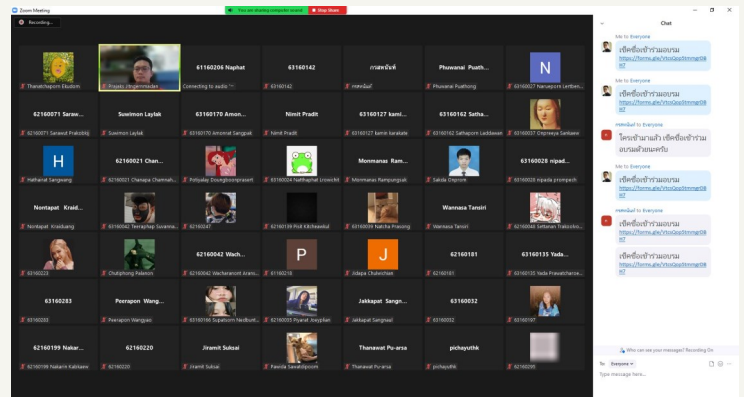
Zoom Meeting

Recording...

You are sharing computer sound   Stop Share

| Thanatchaporn Eiudom | Prajaks Jitngernmadan | 61160206 Naphat | 63160142 | กรรณิการ์ | Phuwanai Puath... | N |
|---|---|---|---|---|---|---|
| Thanatchaporn Eiudom | Prajaks Jitngernmadan | Connecting to audio | 63160142 | กรรณิการ์ | Phuwanai Puathong | 62160027 Narueporn Lertben... |
| 62160071 Saraw... | Sueimon Laylak | 62160170 Amorn... | Nimit Pradit | 63160127 kamin... | 62160162 Satha... | |
| 62160071 Sarawut Prakobkij | Sueimon Laylak | 62160170 Amornrat Sangpak | Nimit Pradit | 63160127 kamin karakate | 62160162 Sathaporn Laddawan | 62160037 Onpreeya Sankaew |
| H | 62160021 Chan... | | | Monmanas Ram... | | 62160028 nipad... |
| Hathairat Sangwang | 62160021 Chanaya Chamnah... | Pollyalay Doungboonprasert | 62160024 Natthaphat Lrowchit | Monmanas Rampungsak | Sakda Deprom | 62160028 nipada prompech |
| Nontapat Kraid... | | | | | Wannasa Tansiri | |
| Nontapat Kraiduang | 62160042 Teeraphap Suvanna... | 63160241 | 62160139 Poll Kitchawakul | 62160039 Natcha Prasong | Wannasa Tansiri | 62160046 Settanan Trakoolsi... |
| | | 62160042 Wach... | P | J | 62160181 | 63160135 Yada... |
| 62160222 | Chutiphong Palanon | 62160042 Wacharaporn Aram... | 62160218 | Jidapa Chulwichian | 62160181 | 62160135 Yada Prawatcharoe... |
| 63160283 | Peerapon Wang... | | | Jakkapat Sangn... | 63160032 | |
| 63160283 | Peerapon Wangyao | 62160166 Supattorn Nedbunt... | 62160055 Piyarat Jeeyplian | Jakkapat Sangnual | 63160032 | 62160197 |
| 62160199 Nakar... | 62160220 | Jiramit Suksai | | Thanawat Pu-arsa | pichayuthk | |
| 62160199 Nakarin Kaikaew | 62160220 | Jiramit Suksai | Pawida Sawatdipoom | Thanawat Pu-arsa | pichayuthk | 62160295 |

Chat

Me to Everyone
เช็คชื่อเข้าร่วมอบรม
https://forms.gle/VtoiQquStmngrD8H7

Me to Everyone
เช็คชื่อเข้าร่วมอบรม
https://forms.gle/VtoiQquStmngrD8H7

กรรณิการ์ to Everyone
ใครเข้ามาแล้ว เช็คชื่อเข้าร่วมอบรมด้วยนะครับ

Me to Everyone
เช็คชื่อเข้าร่วมอบรม
https://forms.gle/VtoiQquStmngrD8H7

กรรณิการ์ to Everyone
เช็คชื่อเข้าร่วมอบรม
https://forms.gle/VtoiQquStmngrD8H7

เช็คชื่อเข้าร่วมอบรม
https://forms.gle/VtoiQquStmngrD8H7

Who can see your messages? Recording On

To: Everyone

Type message here...